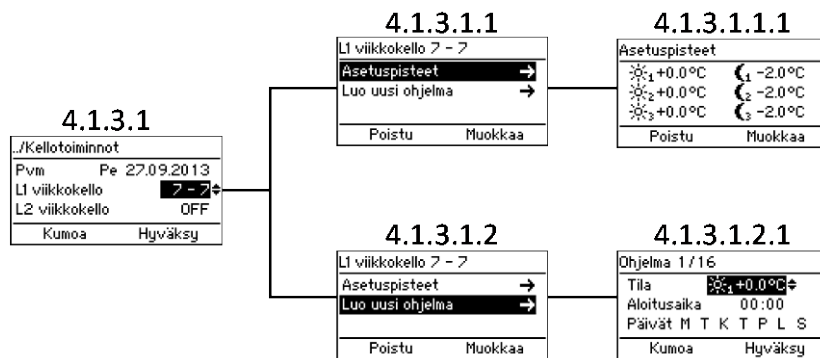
4.1.3.1
../Kellotoiminnot
Pvm Pe 27.09.2013
L1 viikkokello 7 - 7
L2 viikkokello OFF
Kumoa Hyväksy

4.1.3.1.1
L1 viikkokello 7 - 7
Asetuspisteet →
Luo uusi ohjelma →
Poistu Muokkaa

4.1.3.1.1.1
Asetuspisteet
☼₁ +0.0°C ☾₁ -2.0°C
☼₂ +0.0°C ☾₂ -2.0°C
☼₃ +0.0°C ☾₃ -2.0°C
Poistu Muokkaa

4.1.3.1.2
L1 viikkokello 7 - 7
Asetuspisteet →
Luo uusi ohjelma →
Poistu Muokkaa

4.1.3.1.2.1
Ohjelma 1/16
Tila ☼₁ +0.0°C
Aloitusaika 00:00
Päivät M T K T P L S
Kumoa Hyväksy